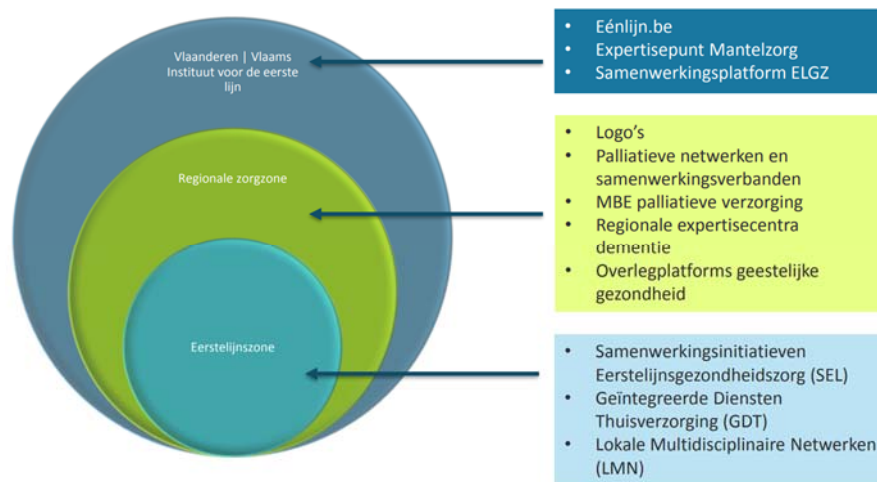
Vlaanderen | Vlaams Instituut voor de eerste lijn

Regionale zorgzone

Eerstelijnszone

- Eénlijn.be
- Expertisepunt Mantelzorg
- Samenwerkingsplatform ELGZ

- Logo's
- Palliatieve netwerken en samenwerkingsverbanden
- MBE palliatieve verzorging
- Regionale expertisecentra dementie
- Overlegplatforms geestelijke gezondheid

- Samenwerkingsinitiatieven Eerstelijnsgezondheidszorg (SEL)
- Geïntegreerde Diensten Thuisverzorging (GDT)
- Lokale Multidisciplinaire Netwerken (LMN)